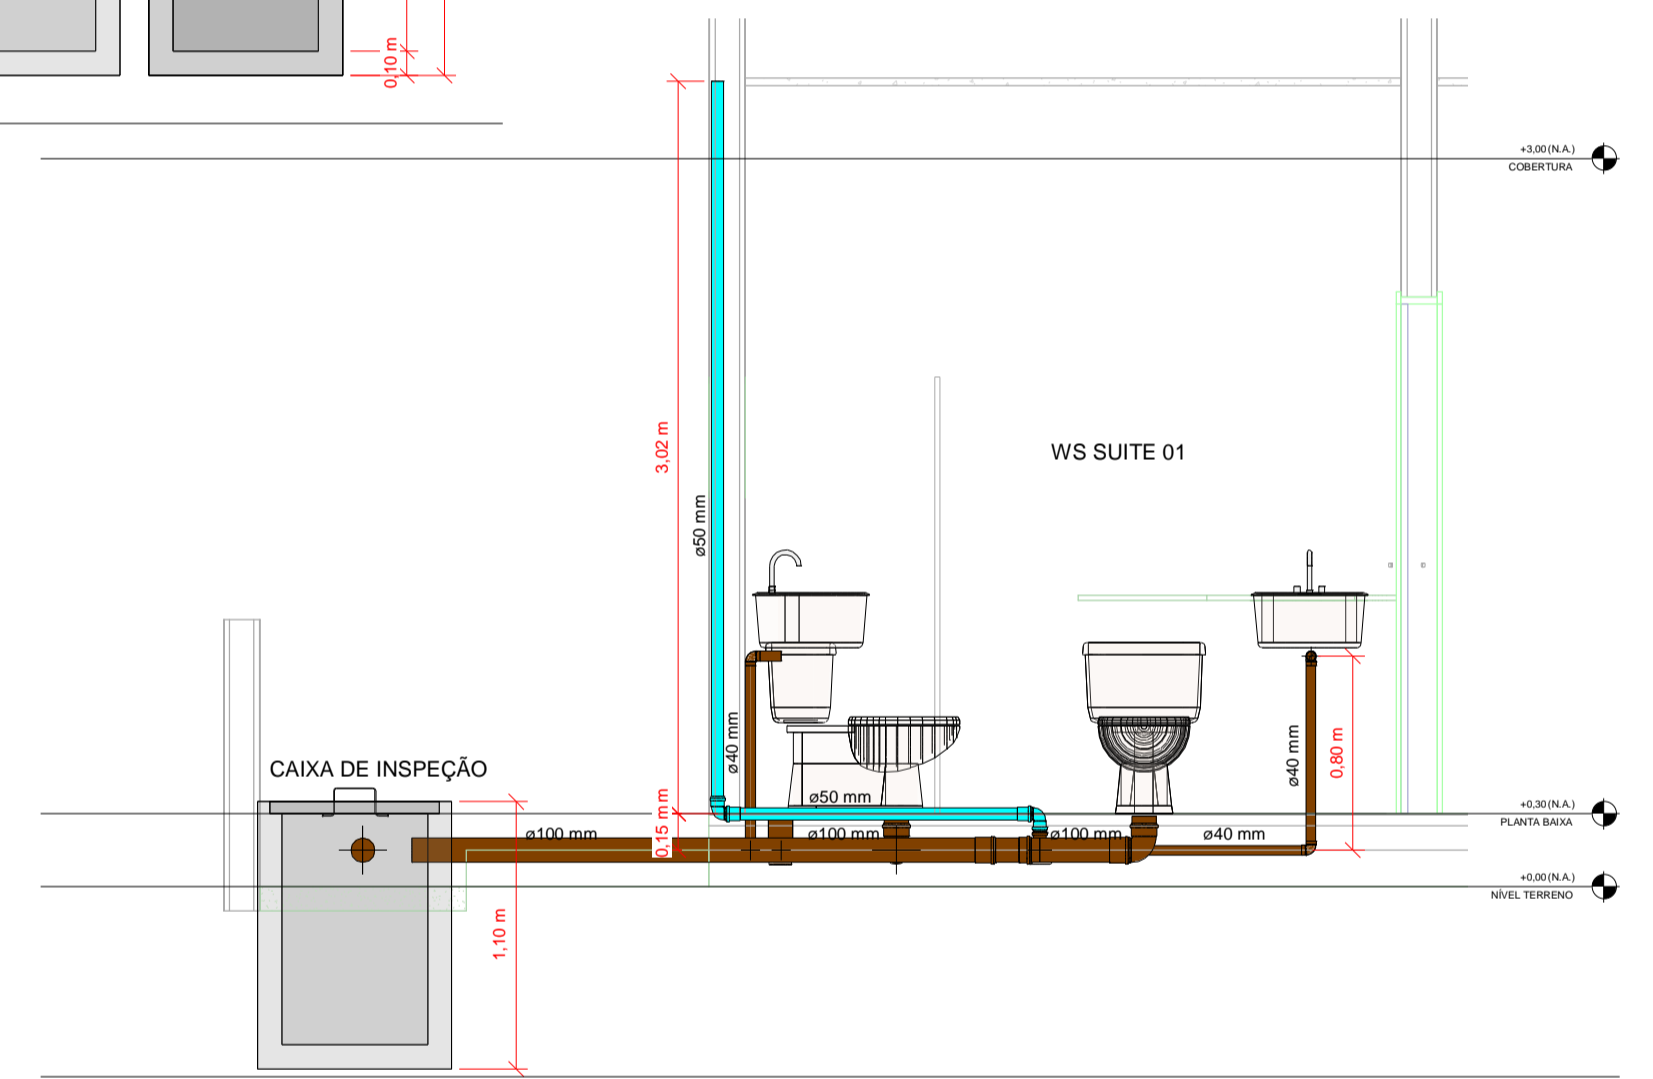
0,10 m

+3,00 (N.A.)
COBERTURA

3,02 m

ø50 mm

WS SUITE 01

CAIXA DE INSPEÇÃO

ø40 mm

ø50 mm

ø100 mm

0,15 m

ø100 mm

ø100 mm

ø40 mm

ø40 mm

0,80 m

+0,30 (N.A.)
PLANTA BAIXA

+0,00 (N.A.)
NÍVEL TERRENO

1,10 m